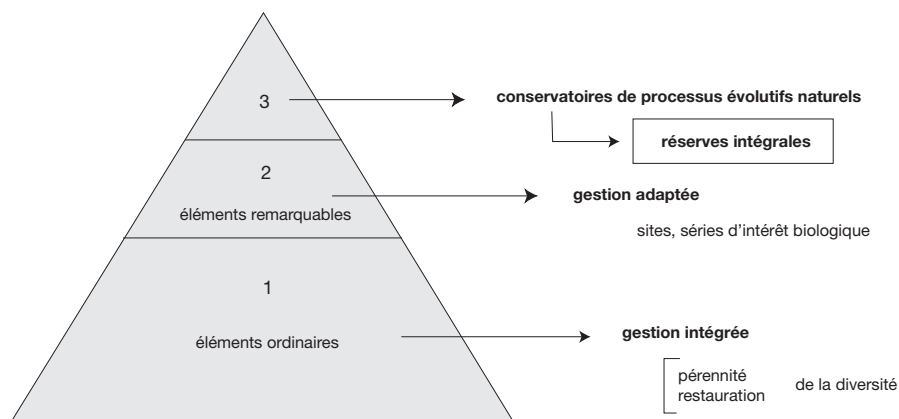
3

conservatoires de processus évolutifs naturels

réserves intégrales

2

éléments remarquables

gestion adaptée

sites, séries d'intérêt biologique

1

éléments ordinaires

gestion intégrée

pérennité
restauration
de la diversité